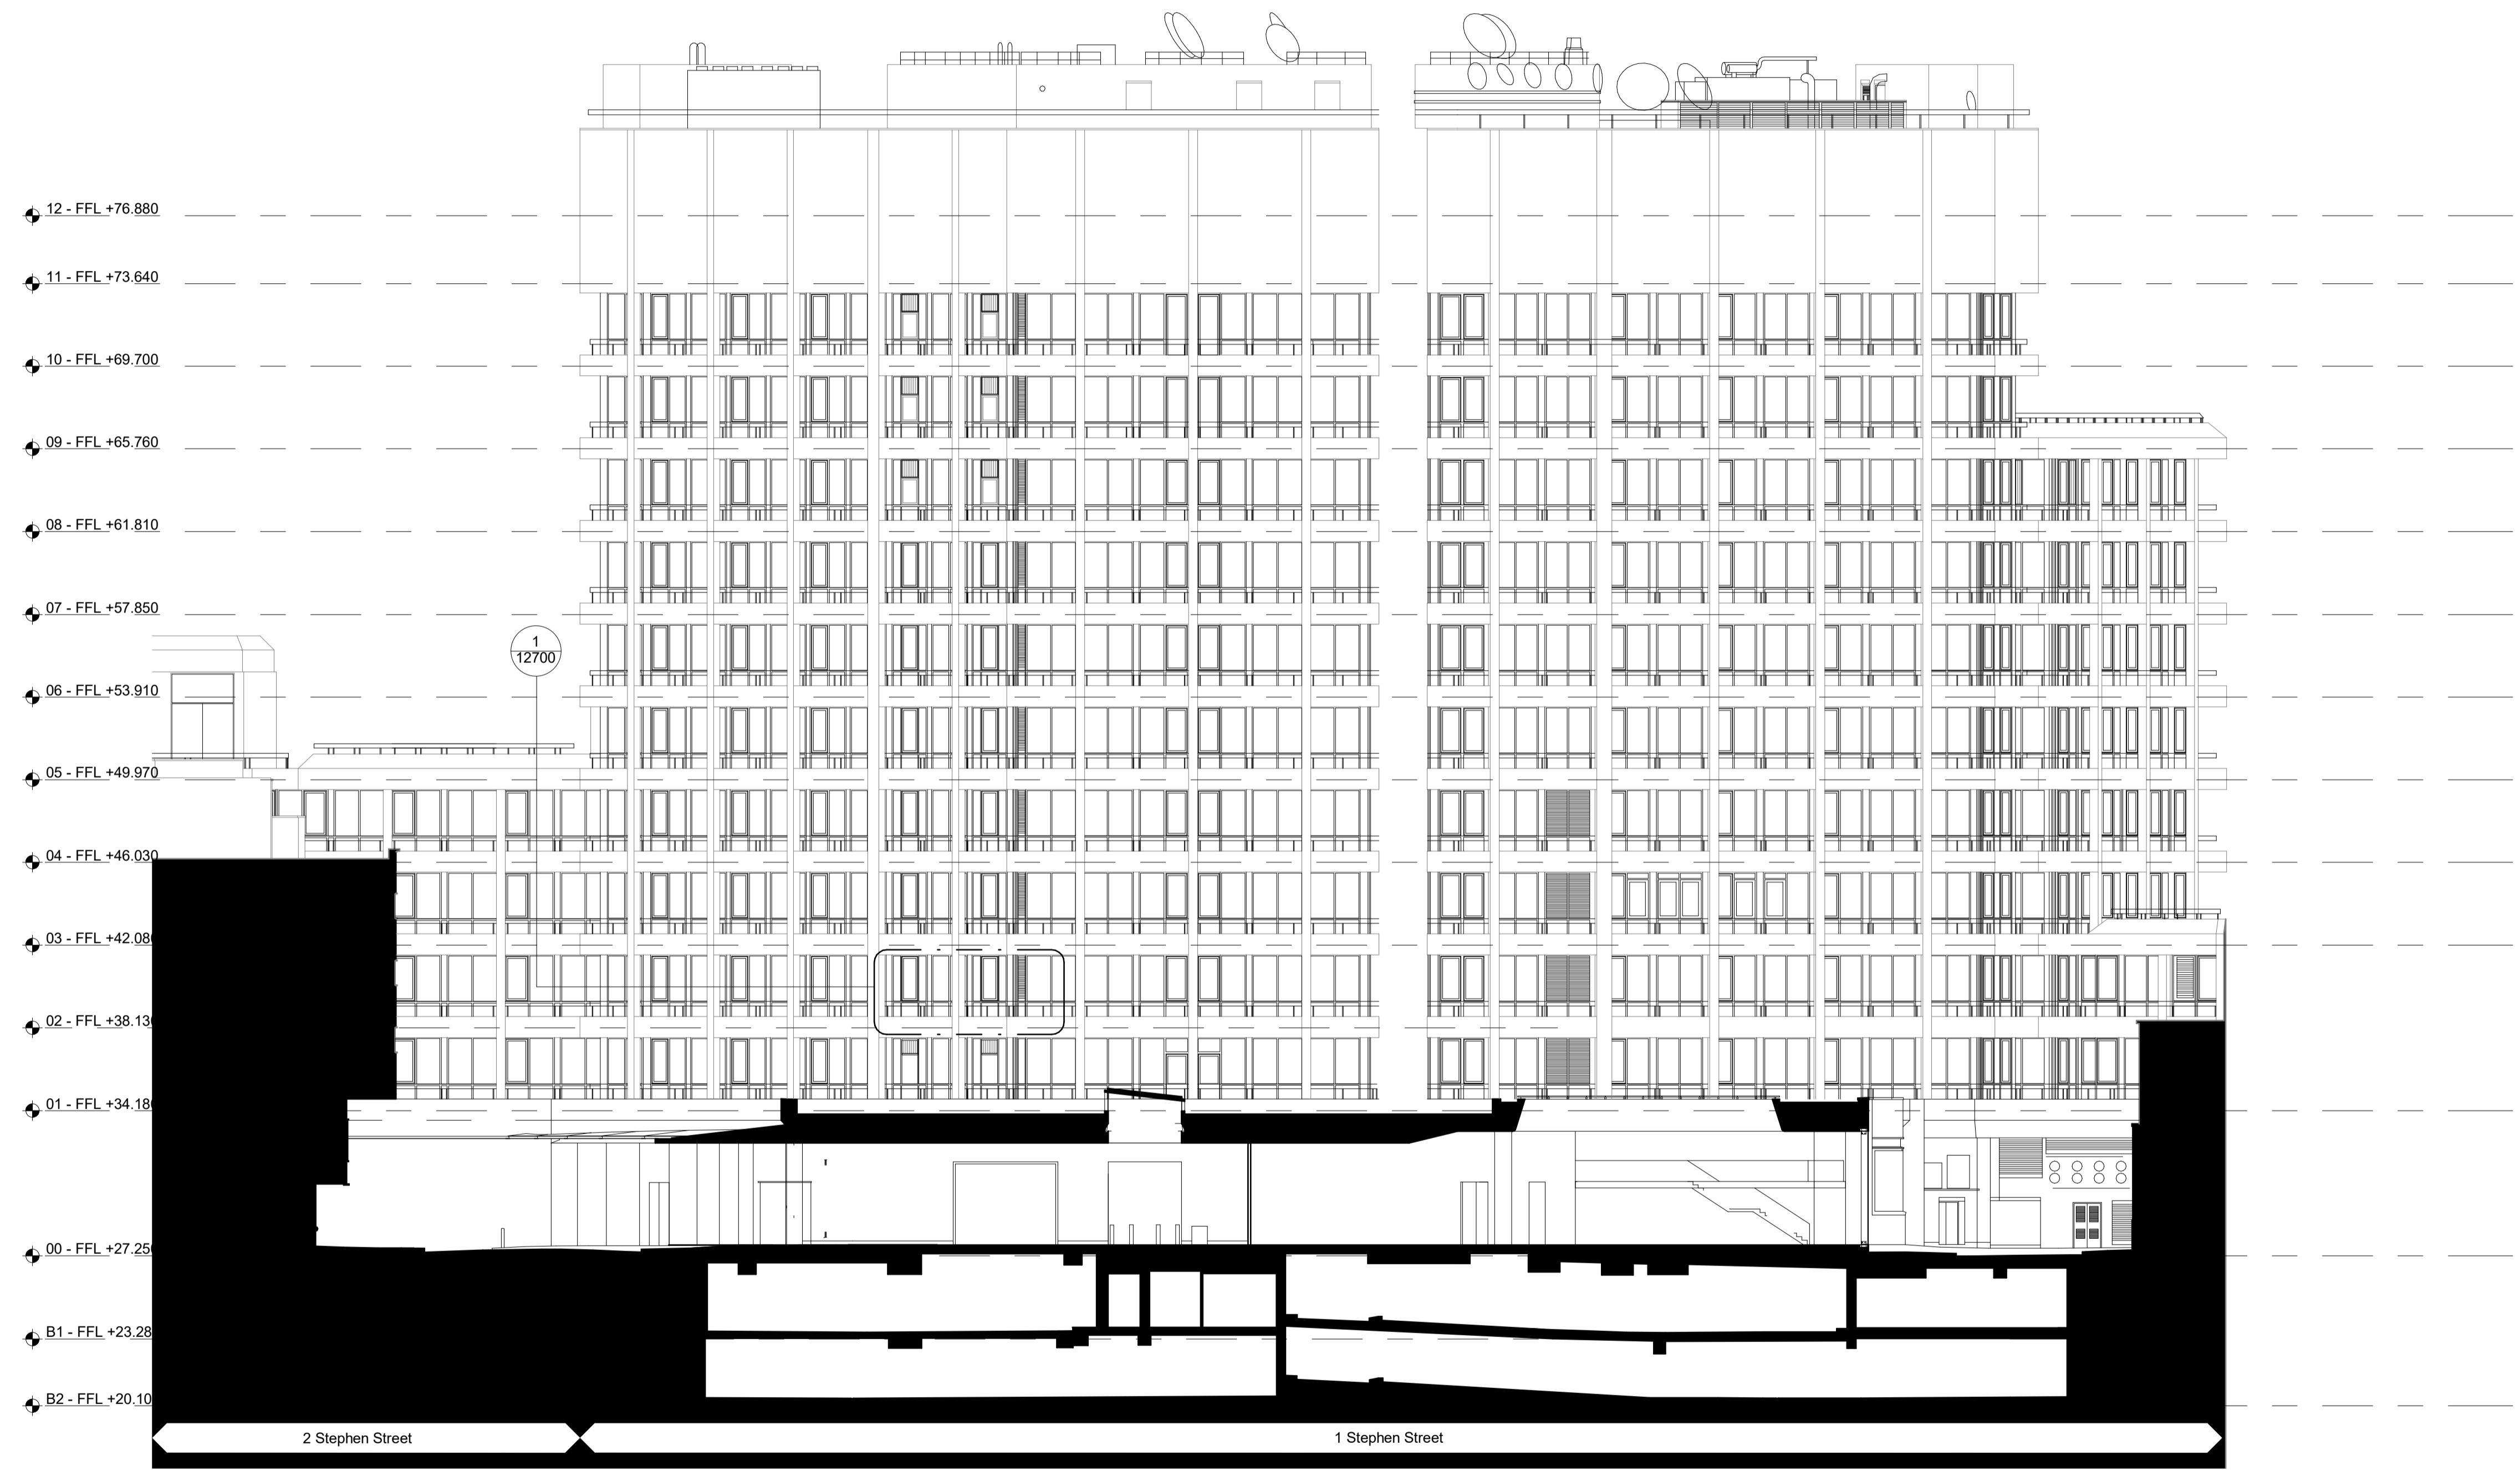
12 - FFL +76.880

11 - FFL +73.640

10 - FFL +69.700

09 - FFL +65.760

08 - FFL +61.810

07 - FFL +57.850

06 - FFL +53.910

05 - FFL +49.970

04 - FFL +46.030

03 - FFL +42.08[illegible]

02 - FFL +38.13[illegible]

01 - FFL +34.18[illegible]

00 - FFL +27.25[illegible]

B1 - FFL +23.28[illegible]

B2 - FFL +20.10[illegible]

1
12700

2 Stephen Street

1 Stephen Street